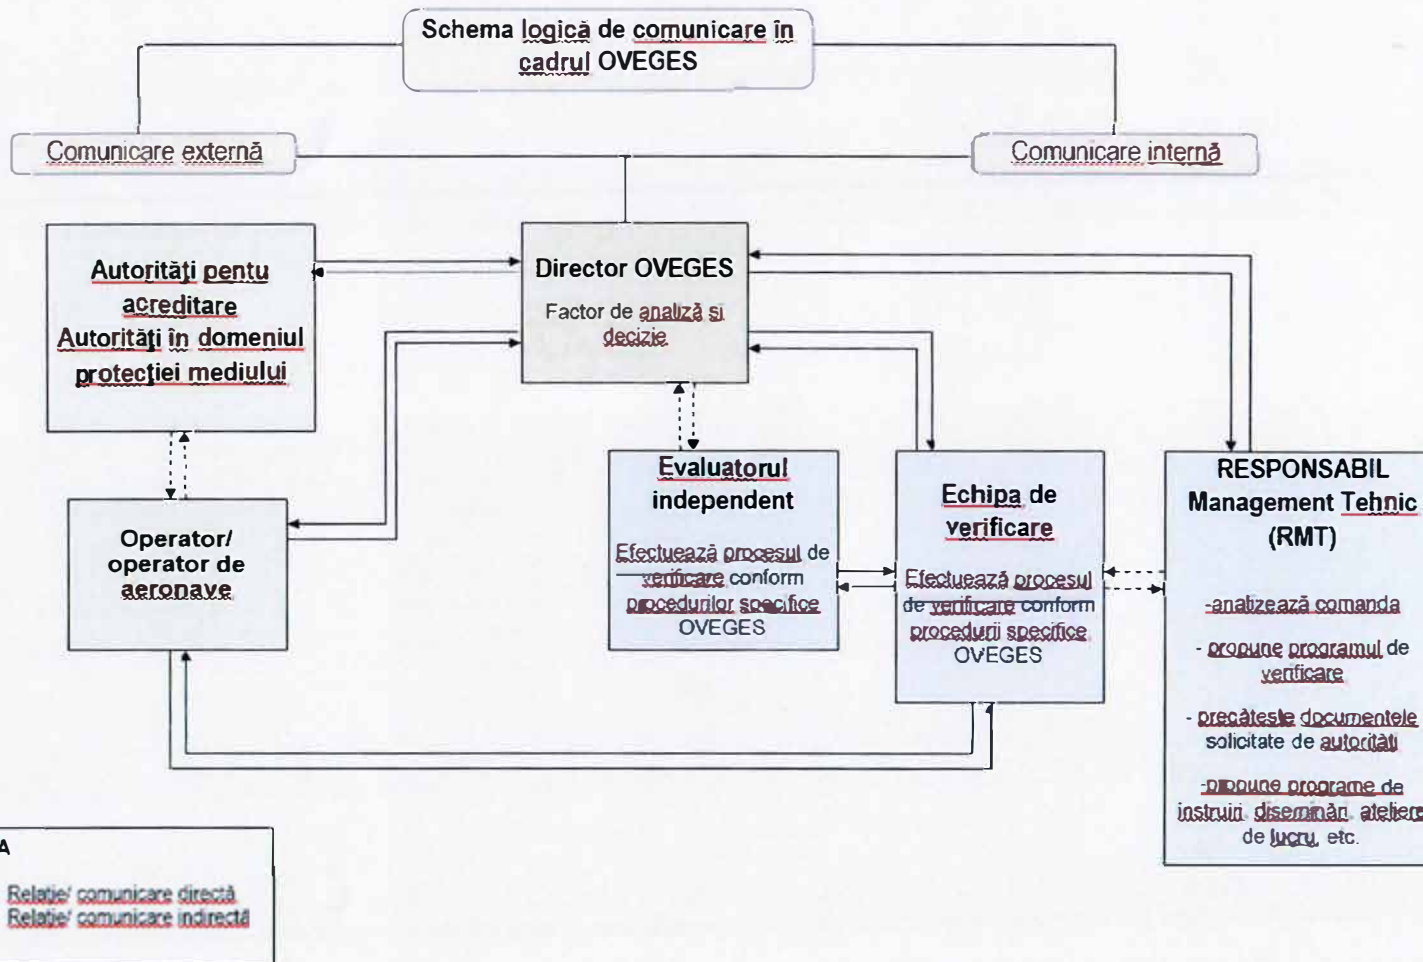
Schema logică de comunicare în cadrul OVEGES

Comunicare externă

Comunicare internă

Autorităţi pentu acreditare
Autorităţi în domeniul protecţiei mediului

Director OVEGES
Factor de analiză şi decizie

Operator/ operator de aeronave

Evaluatorul independent
Efectuează procesul de verificare conform procedurilor specifice OVEGES

Echipa de verificare
Efectuează procesul de verificare conform proceduri specifice OVEGES

RESPONSABIL Management Tehnic (RMT)
-analizează comanda
- propune programul de verificare
- precăteste documentele solicitate de autorităţi
-propune programe de instruiri, diseminări, ateliere de lucru, etc.

A
Relaţie/ comunicare directă
Relaţie/ comunicare indirectă